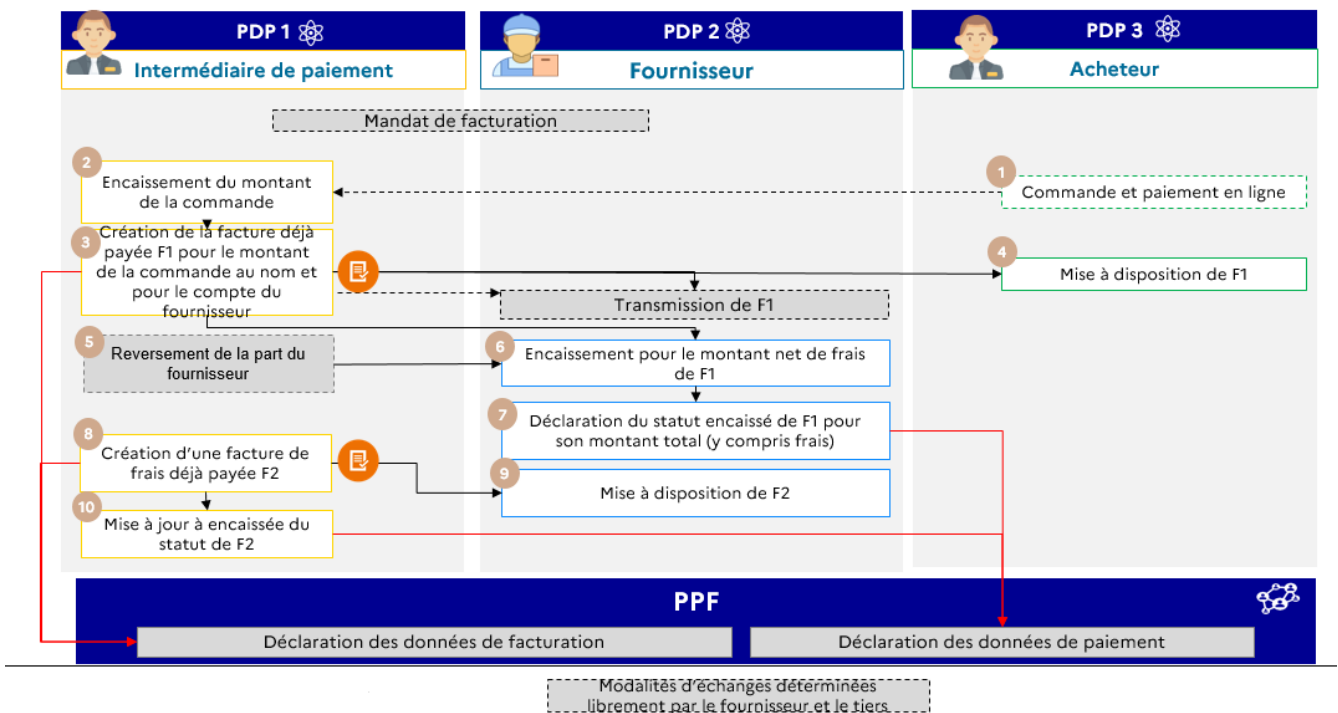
PDP 1
Intermédiaire de paiement

PDP 2
Fournisseur

PDP 3
Acheteur

Mandat de facturation

1
Commande et paiement en ligne

2
Encaissement du montant de la commande

3
Création de la facture déjà payée F1 pour le montant de la commande au nom et pour le compte du fournisseur

4
Mise à disposition de F1

Transmission de F1

5
Reversement de la part du fournisseur

6
Encaissement pour le montant net de frais de F1

7
Déclaration du statut encaissé de F1 pour son montant total (y compris frais)

8
Création d'une facture de frais déjà payée F2

9
Mise à disposition de F2

10
Mise à jour à encaissée du statut de F2

PPF

Déclaration des données de facturation

Déclaration des données de paiement

Modalités d'échanges déterminées librement par le fournisseur et le tiers